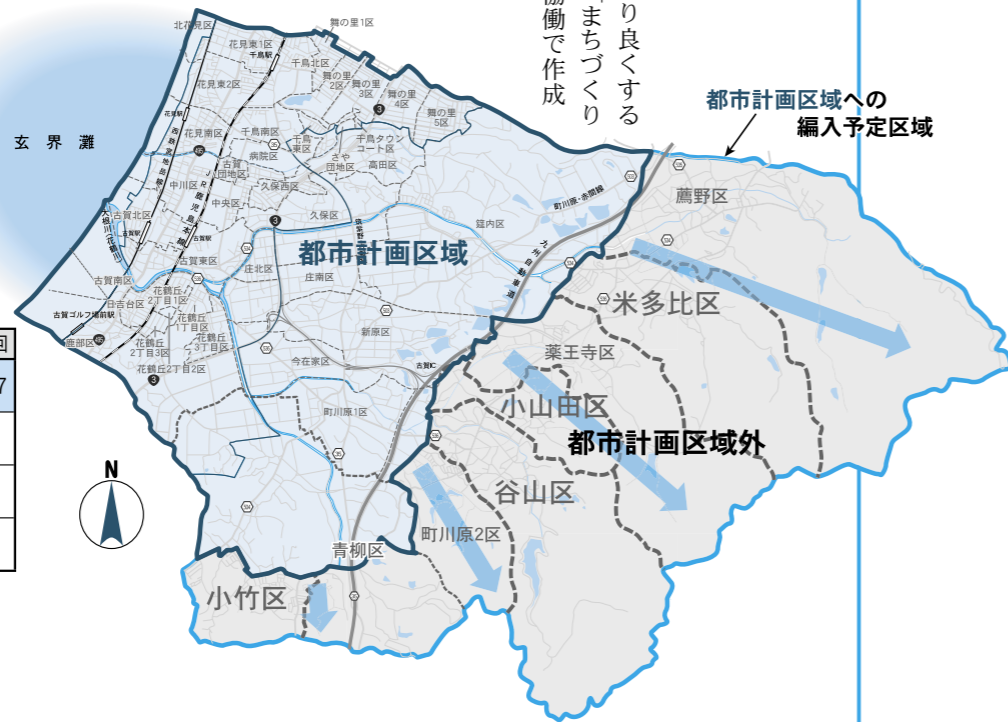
り良くする
まちづくり
協働で作成

都市計画区域への
編入予定区域

玄界灘

北花見区
花見東1区
千鳥駅
花見東2区
千鳥北区
舞の里1区
舞の里2区
舞の里3区
舞の里4区
舞の里5区
花見南区
千鳥南区
千鳥東区
千鳥タウンコート区
さや団地区
高田区
古賀駅
病院区
古賀JR団地区
中川区
久保西区
中央区
久保区
筵内区
大根川
古賀北区
古賀東区
古賀南区
日吉台区
古賀ゴルフ場前駅
鹿部区
花鶴丘2丁目1区
花鶴丘1丁目区
花鶴丘2丁目3区
花鶴丘3丁目区
花鶴丘2丁目2区
庄北区
庄南区
新原区
今在家区
古賀IC
町川原1区
九州自動車道
町川原・赤間線

都市計画区域

薦野区
米多比区
薬王寺区
小山田区
都市計画区域外
谷山区
町川原2区
青柳区
小竹区

N

回
7